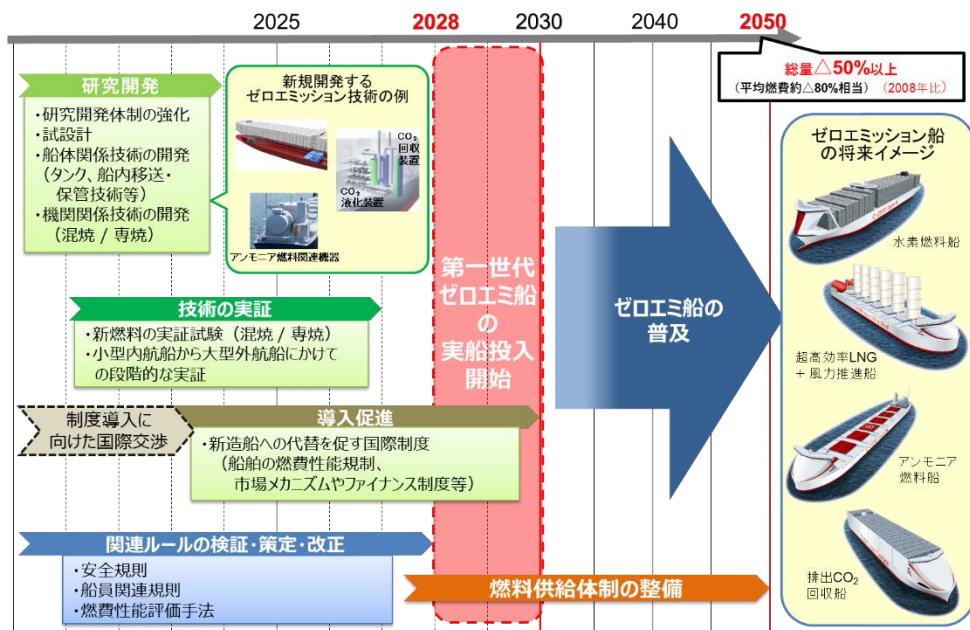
2025 2028 2030 2040 2050

総量△50%以上
（平均燃費約△80%相当）（2008年比）

研究開発
・研究開発体制の強化
・試設計
・船体関係技術の開発（タンク、船内移送・保管技術等）
・機関関係技術の開発（混焼 / 専焼）

新規開発するゼロエミッション技術の例
$CO_2$ 回収装置
$CO_2$ 液化装置
アンモニア燃料関連機器

第一世代ゼロエミ船の実船投入開始

ゼロエミ船の普及

ゼロエミッション船の将来イメージ
水素燃料船
超高効率LNG ＋ 風力推進船
アンモニア燃料船
排出$CO_2$ 回収船

技術の実証
・新燃料の実証試験（混焼 / 専焼）
・小型内航船から大型外航船にかけての段階的な実証

制度導入に向けた国際交渉

導入促進
・新造船への代替を促す国際制度（船舶の燃費性能規制、市場メカニズムやファイナンス制度等）

関連ルールの検証・策定・改正
・安全規則
・船員関連規則
・燃費性能評価手法

燃料供給体制の整備